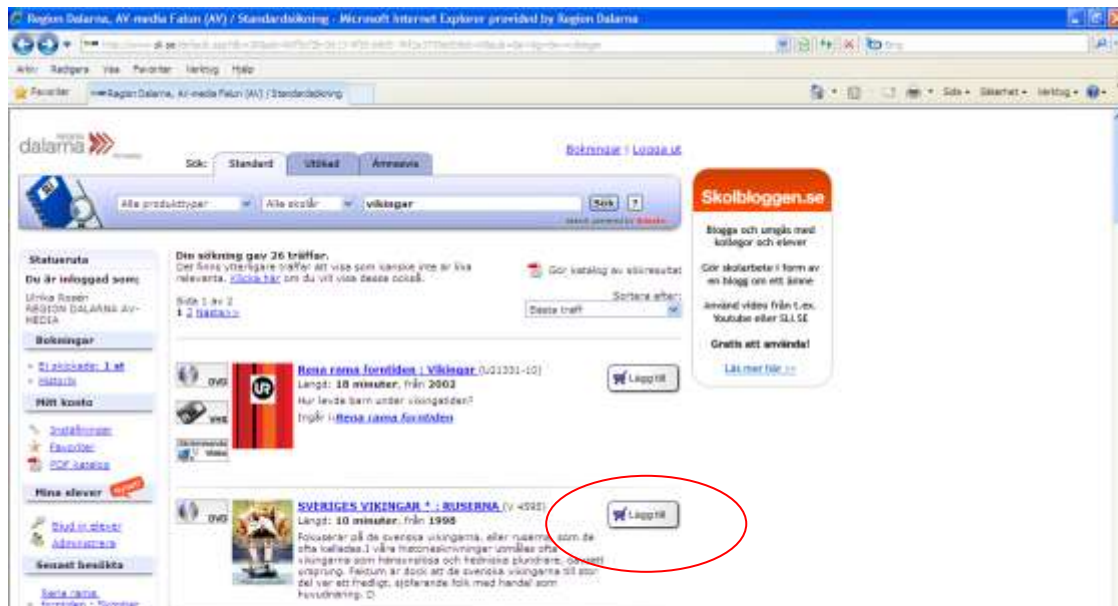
Region Dalarna, AV-media Falun (AV) / Standardsökning - Microsoft Internet Explorer provided by Region Dalarna

Arkiv Redigera Visa Favoriter Verktyg Hjälp

Favoriter Region Dalarna, AV-media Falun (AV) / Standardsökning

Sida Säkerhet Verktyg

region dalarna

Bokningar | Logga ut

Sök: Standard Utökad Ämnesvis

Alla produkttyper Alla skolår vikingar Sök ?

Skolbloggen.se

Blogga och umgås med kollegor och elever

Gör skolarbete i form av en blogg om ett ämne

Använd video från t.ex. Youtube eller SLI.SE

Gratis att använda!

Läs mer här >>

Statusruta

Du är inloggad som:

Ulrika Rosén REGION DALARNA AV-MEDIA

Bokningar

Ej skickade: 1 st

Historik

Mitt konto

Inställningar

Favoriter

PDF katalog

Mina elever

Bjud in elever

Administrera

Senast besökta

Rena rama forntiden : Vikingar

Din sökning gav 26 träffar.

Det finns ytterligare träffar att visa som kanske inte är lika relevanta. Klicka här om du vill visa dessa också.

Gör katalog av sökresultat

Sortera efter:

Bästa träff

Sida 1 av 2

1 2 Nästa>>

DVD

VHS

Strömmande Video

Rena rama forntiden : Vikingar (UD1331-10)

Längd: 10 minuter, från 2002

Hur levde barn under vikingatiden?

Ingår i: Rena rama forntiden

Lägg till

DVD

SVERIGES VIKINGAR * : RUSERNA (V 4593)

Längd: 10 minuter, från 1998

Fokuserar på de svenska vikingarna, eller ruserna som de ofta kallades. I våra människoskildringar utmålas ofta vikingarna som hänsynslösa och härjande plundrare, ... ursprung. Faktum är dock att de svenska vikingarna till stor del var ett fredligt, sjöfarande folk med handel som huvudnäring. D

Lägg till